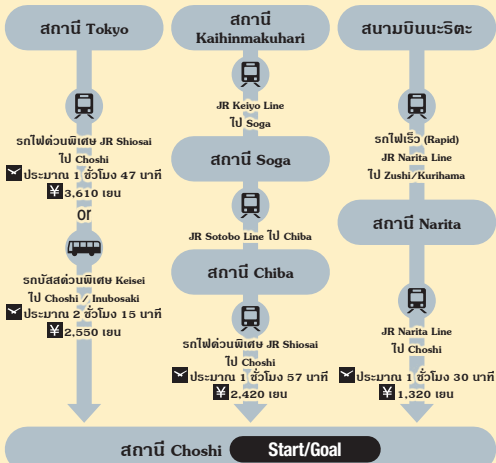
สถานี Tokyo

รถไฟด่วนพิเศษ JR Shiosai ไป Choshi
ประมาณ 1 ชั่วโมง 47 นาที
¥ 3,610 เยน

or

รถบัสด่วนพิเศษ Keisei ไป Choshi / Inubosaki
ประมาณ 2 ชั่วโมง 15 นาที
¥ 2,550 เยน

สถานี Kaihinmakuhari

JR Keiyo Line ไป Soga

สถานี Soga

JR Sotobo Line ไป Chiba

สถานี Chiba

รถไฟด่วนพิเศษ JR Shiosai ไป Choshi
ประมาณ 1 ชั่วโมง 57 นาที
¥ 2,420 เยน

สนามบินนะริตะ

รถไฟเร็ว (Rapid) JR Narita Line ไป Zushi/Kurihama

สถานี Narita

JR Narita Line ไป Choshi
ประมาณ 1 ชั่วโมง 30 นาที
¥ 1,320 เยน

สถานี Choshi Start/Goal